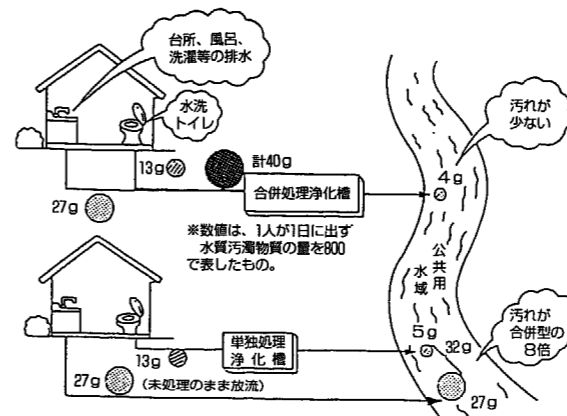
台所、風呂、洗濯等の排水

水洗トイレ

13g

計40g

合併処理浄化槽

27g

※数値は、1人が1日に出す水質汚濁物質の量をBODで表したもの。

4g

汚れが少ない

公共用水域

単独処理浄化槽

13g

27g（未処理のまま放流）

5g

32g

27g

汚れが合併型の8倍